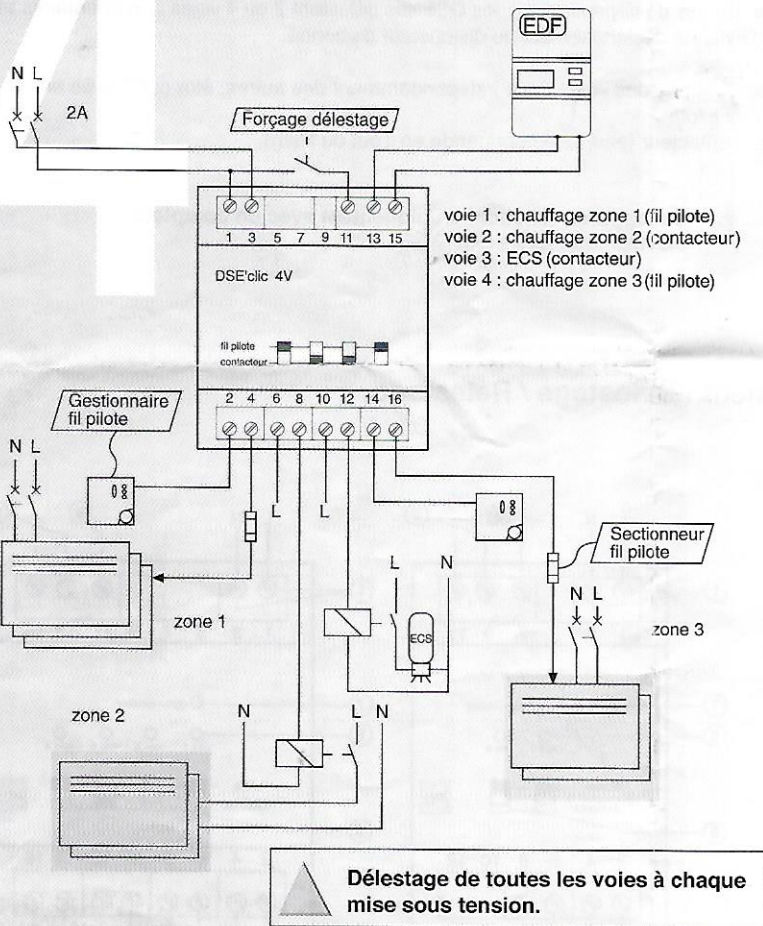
EDF

N L
2A

Forçage délestage

1 3 5 7 9 11 13 15

voie 1 : chauffage zone 1 (fil pilote)
voie 2 : chauffage zone 2 (contacteur)
voie 3 : ECS (contacteur)
voie 4 : chauffage zone 3 (fil pilote)

DSE'clic 4V

fil pilote
contacteur

2 4 6 8 10 12 14 16

Gestionnaire fil pilote

N L

L

L

L N

ECS

Sectionneur fil pilote

N L

zone 1

zone 3

zone 2

N

L N

Délestage de toutes les voies à chaque mise sous tension.